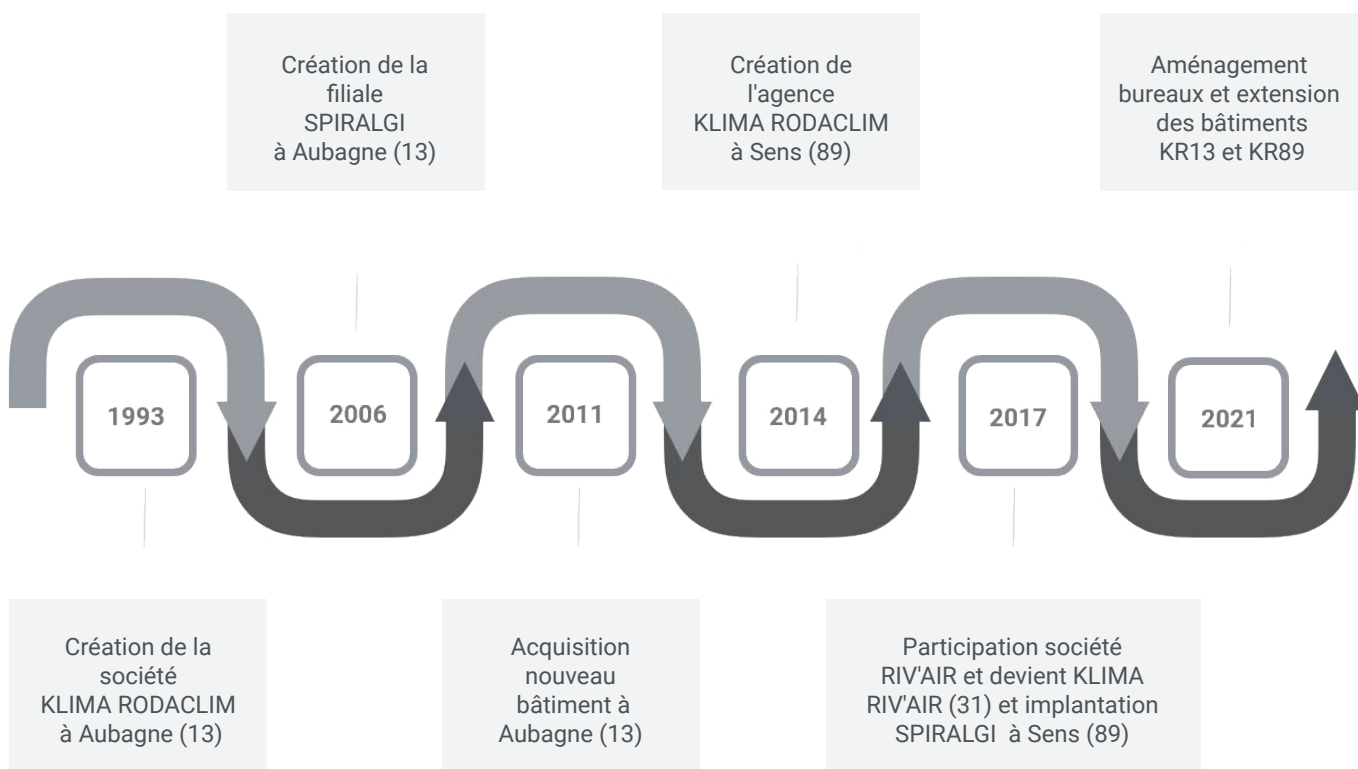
Création de la filiale SPIRALGI à Aubagne (13)

Création de l'agence KLIMA RODACLIM à Sens (89)

Aménagement bureaux et extension des bâtiments KR13 et KR89

1993

2006

2011

2014

2017

2021

Création de la société KLIMA RODACLIM à Aubagne (13)

Acquisition nouveau bâtiment à Aubagne (13)

Participation société RIV'AIR et devient KLIMA RIV'AIR (31) et implantation SPIRALGI à Sens (89)